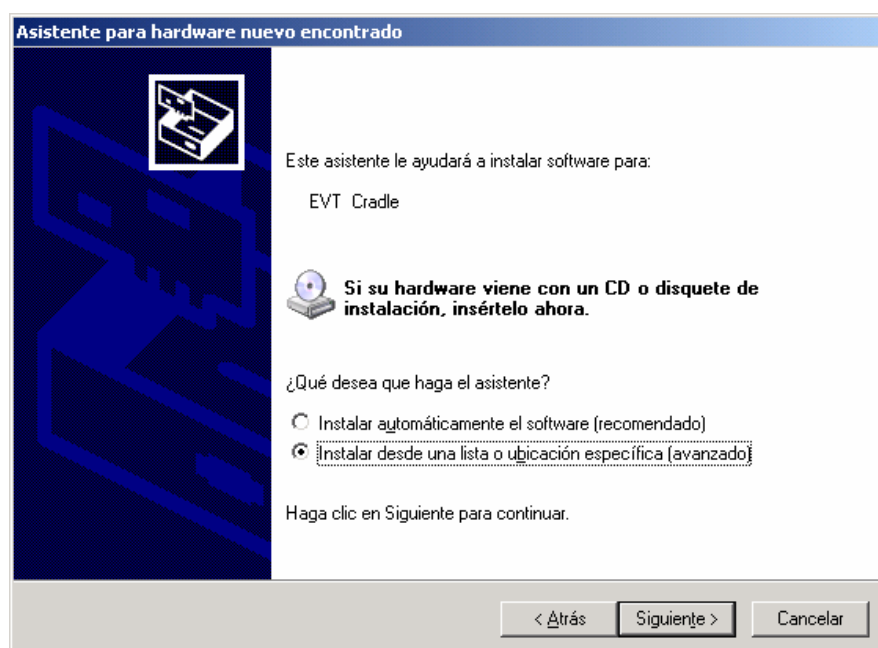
Asistente para hardware nuevo encontrado

Este asistente le ayudará a instalar software para:

EVT Cradle

Si su hardware viene con un CD o disquete de instalación, insértelo ahora.

¿Qué desea que haga el asistente?

Instalar automáticamente el software (recomendado)

Instalar desde una lista o ubicación específica (avanzado)

Haga clic en Siguiente para continuar.

< Atrás
Siguiente >
Cancelar